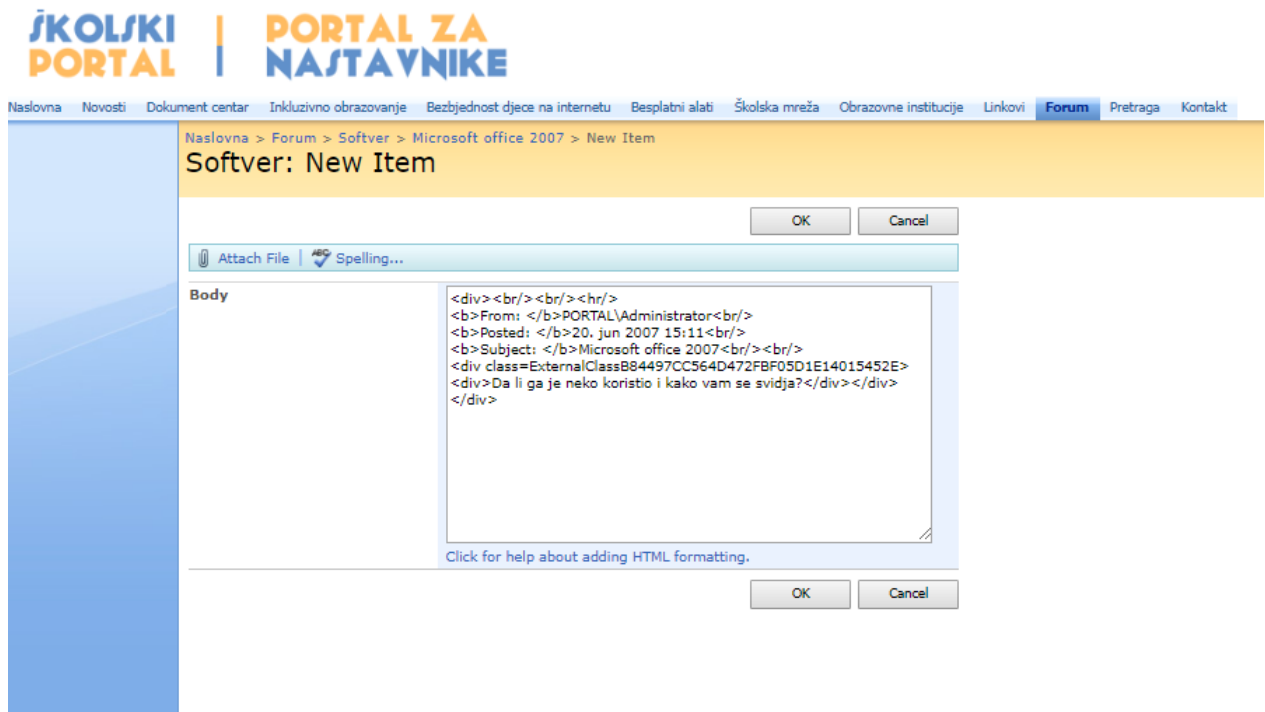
ŠKOLSKI PORTAL | PORTAL ZA NASTAVNIKE

Naslovna Novosti Dokument centar Inkluzivno obrazovanje Bezbjednost djece na internetu Besplatni alati Školska mreža Obrazovne institucije Linkovi Forum Pretraga Kontakt

Naslovna > Forum > Softver > Microsoft office 2007 > New Item

Softver: New Item

OK Cancel

Attach File | Spelling...

Body

<div><br/><br/><hr/>
<b>From: </b>PORTAL\Administrator<br/>
<b>Posted: </b>20. jun 2007 15:11<br/>
<b>Subject: </b>Microsoft office 2007<br/><br/>
<div class=ExternalClassB84497CC564D472FBF05D1E14015452E>
<div>Da li ga je neko koristio i kako vam se svidja?</div></div>
</div>

Click for help about adding HTML formatting.

OK Cancel